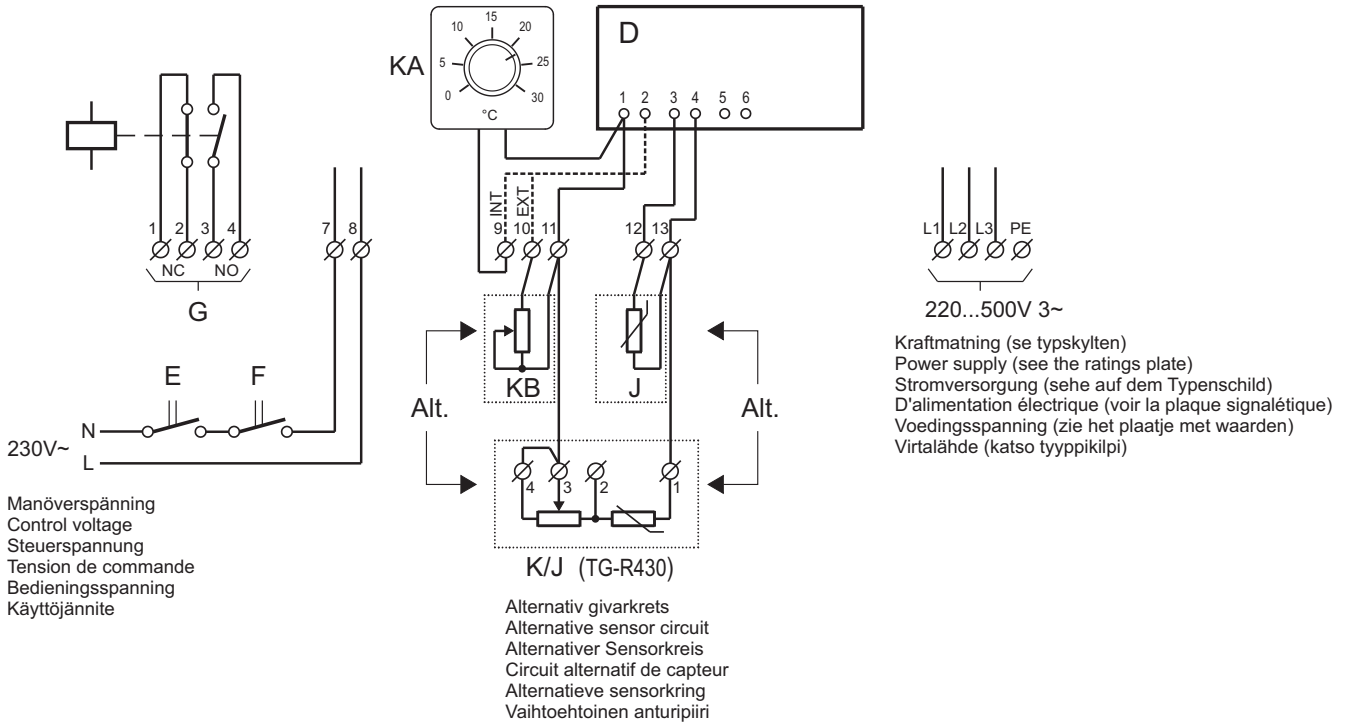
KA
10 15 20
5 25
0 30
°C

D
1 2 3 4 5 6

1 2 3 4
NC NO
G

7 8

INT
EXT
9 10 11
12 13

KB
J

Alt.
Alt.

E
F
N
230V~
L

Manöverspänning
Control voltage
Steuerspannung
Tension de commande
Bedieningsspanning
Käyttöjännite

4 3 2 1
K/J (TG-R430)

Alternativ givarkrets
Alternative sensor circuit
Alternativer Sensorkreis
Circuit alternatif de capteur
Alternatieve sensorkring
Vaihtoehtoinen anturipiiri

L1 L2 L3 PE
220...500V 3~

Kraftmatning (se typskylten)
Power supply (see the ratings plate)
Stromversorgung (sehe auf dem Typenschild)
D'alimentation électrique (voir la plaque signalétique)
Voedingsspanning (zie het plaatje met waarden)
Virtalähde (katso tyyppikilpi)